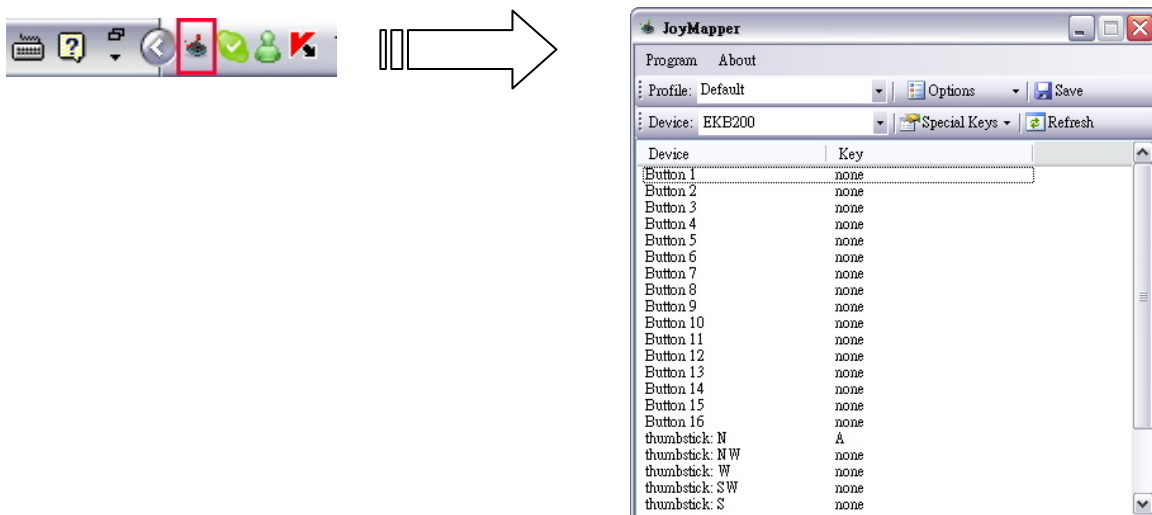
JoyMapper

Program About

Profile: Default | Options | Save

Device: EKB200 | Special Keys | Refresh

| Device | Key |
|---|---|
| Button 1 | none |
| Button 2 | none |
| Button 3 | none |
| Button 4 | none |
| Button 5 | none |
| Button 6 | none |
| Button 7 | none |
| Button 8 | none |
| Button 9 | none |
| Button 10 | none |
| Button 11 | none |
| Button 12 | none |
| Button 13 | none |
| Button 14 | none |
| Button 15 | none |
| Button 16 | none |
| thumbstick: N | A |
| thumbstick: NW | none |
| thumbstick: W | none |
| thumbstick: SW | none |
| thumbstick: S | none |